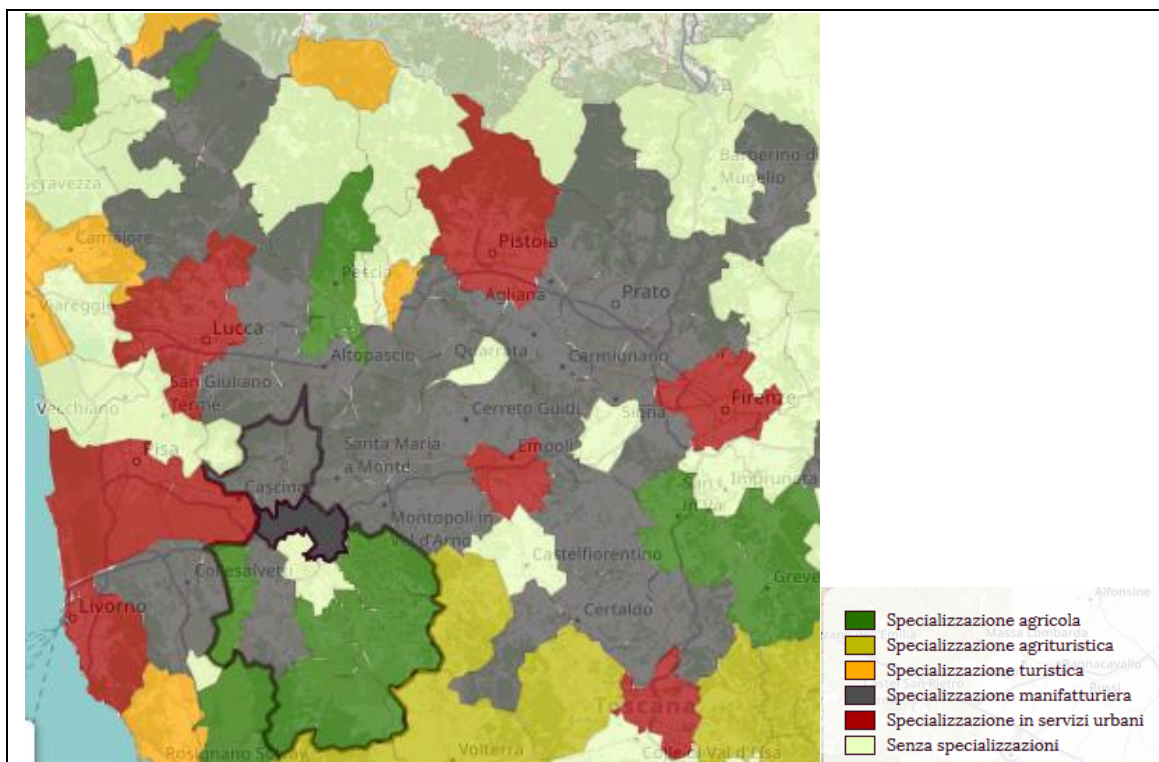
Barberino di Mugello
Seravezza
Camaiore
Viareggio
Pistoia
Agliana
Prato
Lucca
Pescia
Altopascio
Quarrata
Carmignano
San Giuliano Terme
Vecchiano
Cerreto Guidi
Signa
Firenze
Pisa
Santa Maria a Monte
Empoli
Impruneta
Cascina
San Casciano in Val di Pesa
Montopoli in Val d'Arno
Castelfiorentino
Collesalvetti
Greve
Livorno
Certaldo
Toscana
Rosignano Solvay
Volterra
Colle di Val d'Elsa
Alfonsine
Massa Lombarda
Bagnacavallo
Russi

Specializzazione agricola
Specializzazione agrituristica
Specializzazione turistica
Specializzazione manifatturiera
Specializzazione in servizi urbani
Senza specializzazioni